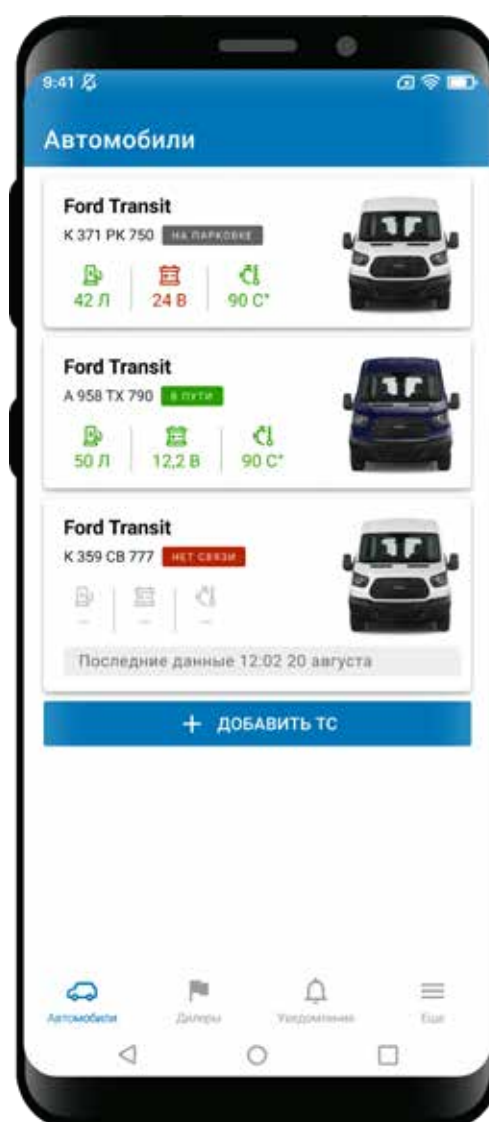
9:41

Автомобили

Ford Transit
К 371 РК 750 НА ПАРКОВКЕ
42 Л
24 В
90 С°

Ford Transit
А 958 ТХ 790 В ПУТИ
50 Л
12,2 В
90 С°

Ford Transit
К 359 СВ 777 НЕТ СВЯЗИ
–
–
–
Последние данные 12:02 20 августа

+ ДОБАВИТЬ ТС

Автомобили
Дилеры
Уведомления
Еще